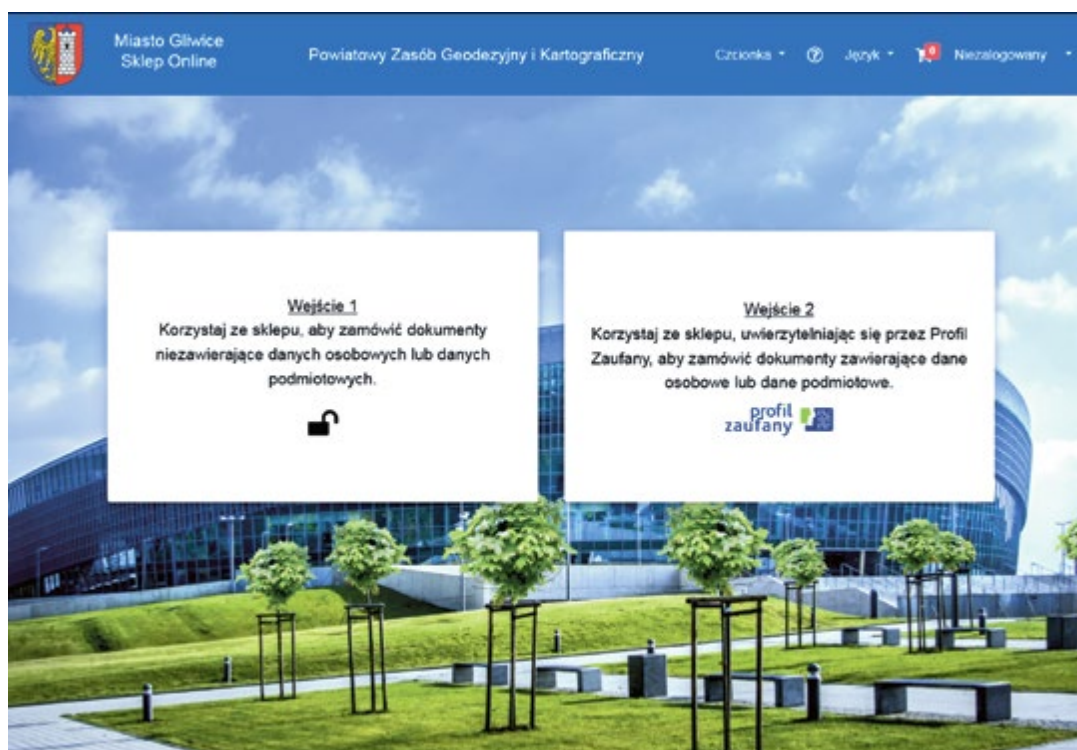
Miasto Gliwice
Sklep Online

Powiatowy Zasób Geodezyjny i Kartograficzny

Czcionka

Język

0

Niezalogowany

Wejście 1
Korzystaj ze sklepu, aby zamówić dokumenty niezawierające danych osobowych lub danych podmiotowych.

Wejście 2
Korzystaj ze sklepu, uwierzytelniając się przez Profil Zaufany, aby zamówić dokumenty zawierające dane osobowe lub dane podmiotowe.

profil zaufany